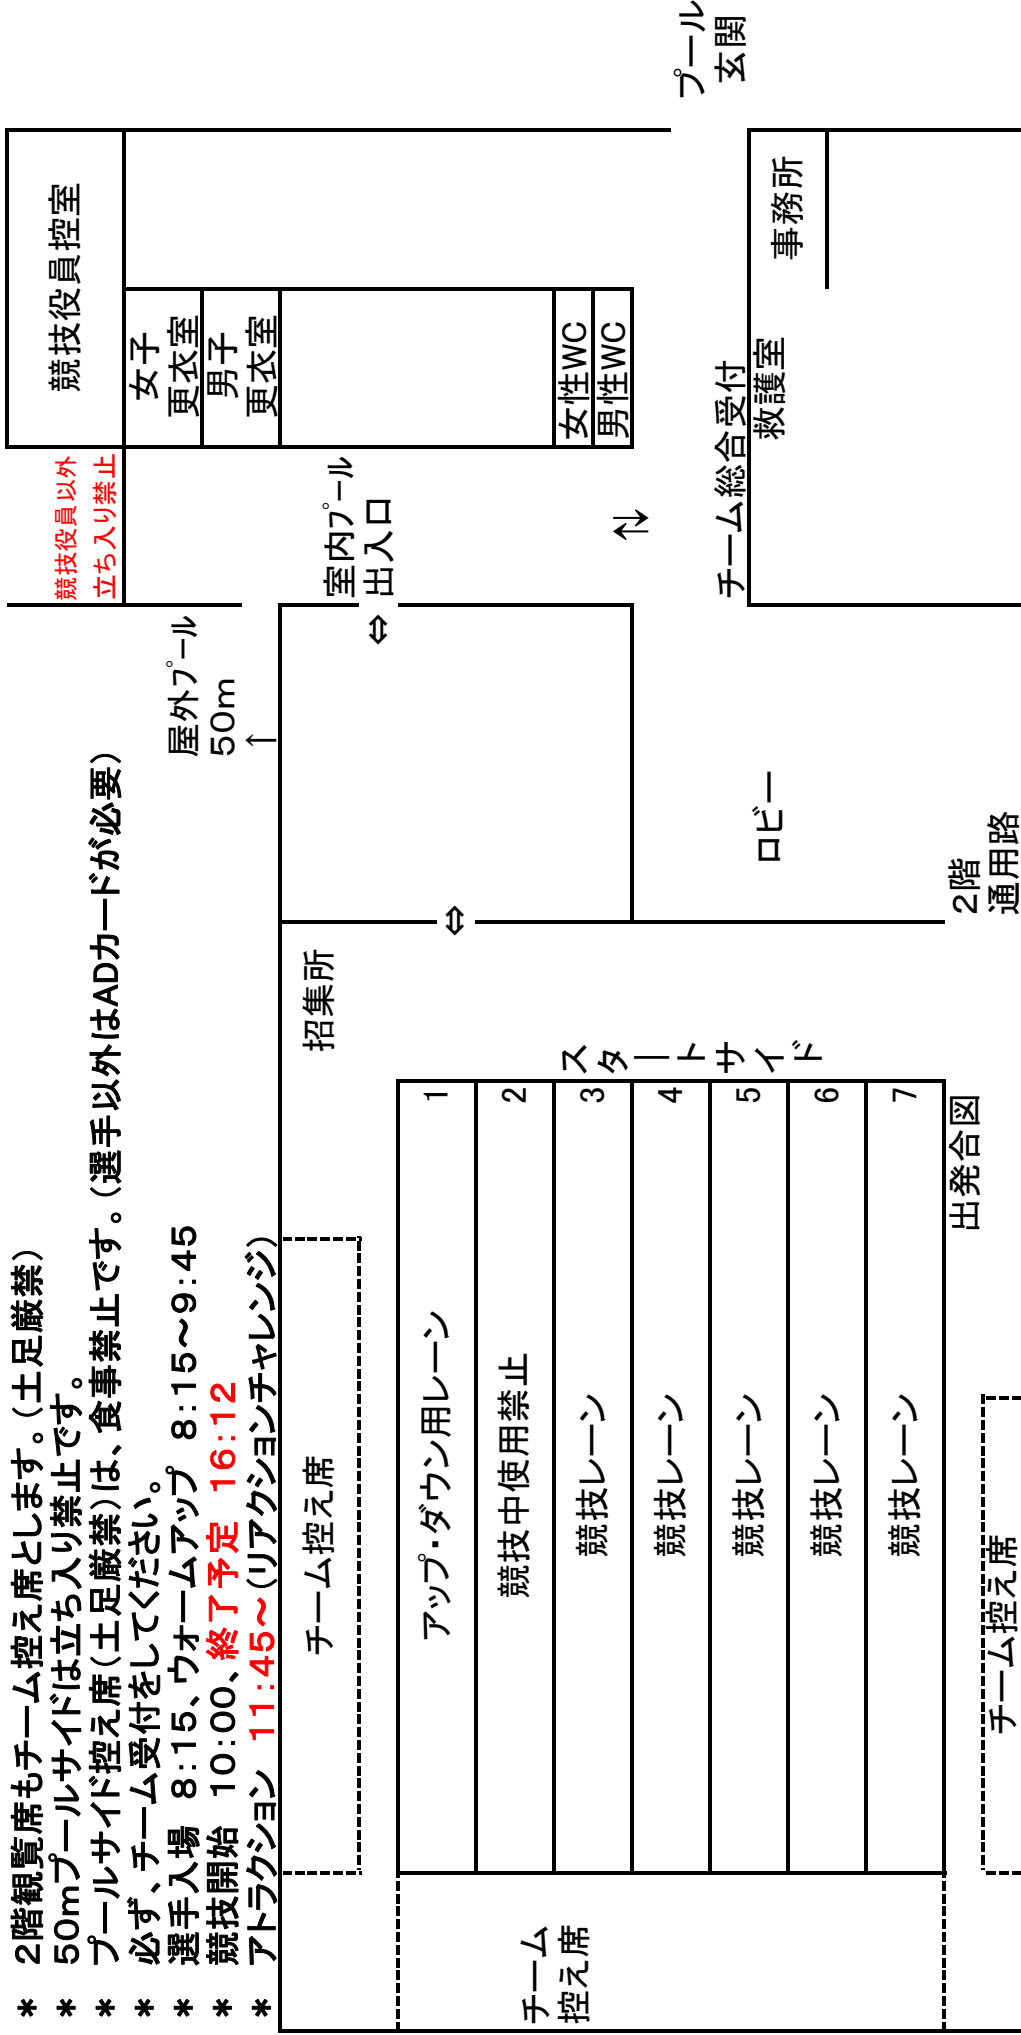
プール玄関

競技役員控室

女子更衣室

男子更衣室

女性WC

男性WC

事務所

チーム総合受付

救護室

競技役員以外立ち入り禁止

室内プール出入口

⇔

⇄

屋外プール50m

↑

ロビー

2階通用路

⇔

招集所

スタートサイド

| 1 | 2 | 3 | 4 | 5 | 6 | 7 |
|---|---|---|---|---|---|---|
| アップ・ダウン用レーン | 競技中使用禁止 | 競技レーン | 競技レーン | 競技レーン | 競技レーン | 競技レーン |

出発合図

チーム控え席

チーム控え席

チーム控え席

＊ 2階観覧席もチーム控え席とします。（土足厳禁）
＊ 50mプールサイドは立ち入り禁止です。
＊ プールサイド控え席（土足厳禁）は、食事禁止です。（選手以外はADカードが必要）
＊ 必ず、チーム受付をしてください。
＊ 選手入場 8:15、ウォームアップ 8:15～9:45
＊ 競技開始 10:00、終了予定 16:12
＊ アトラクション 11:45～（リアクションチャレンジ）